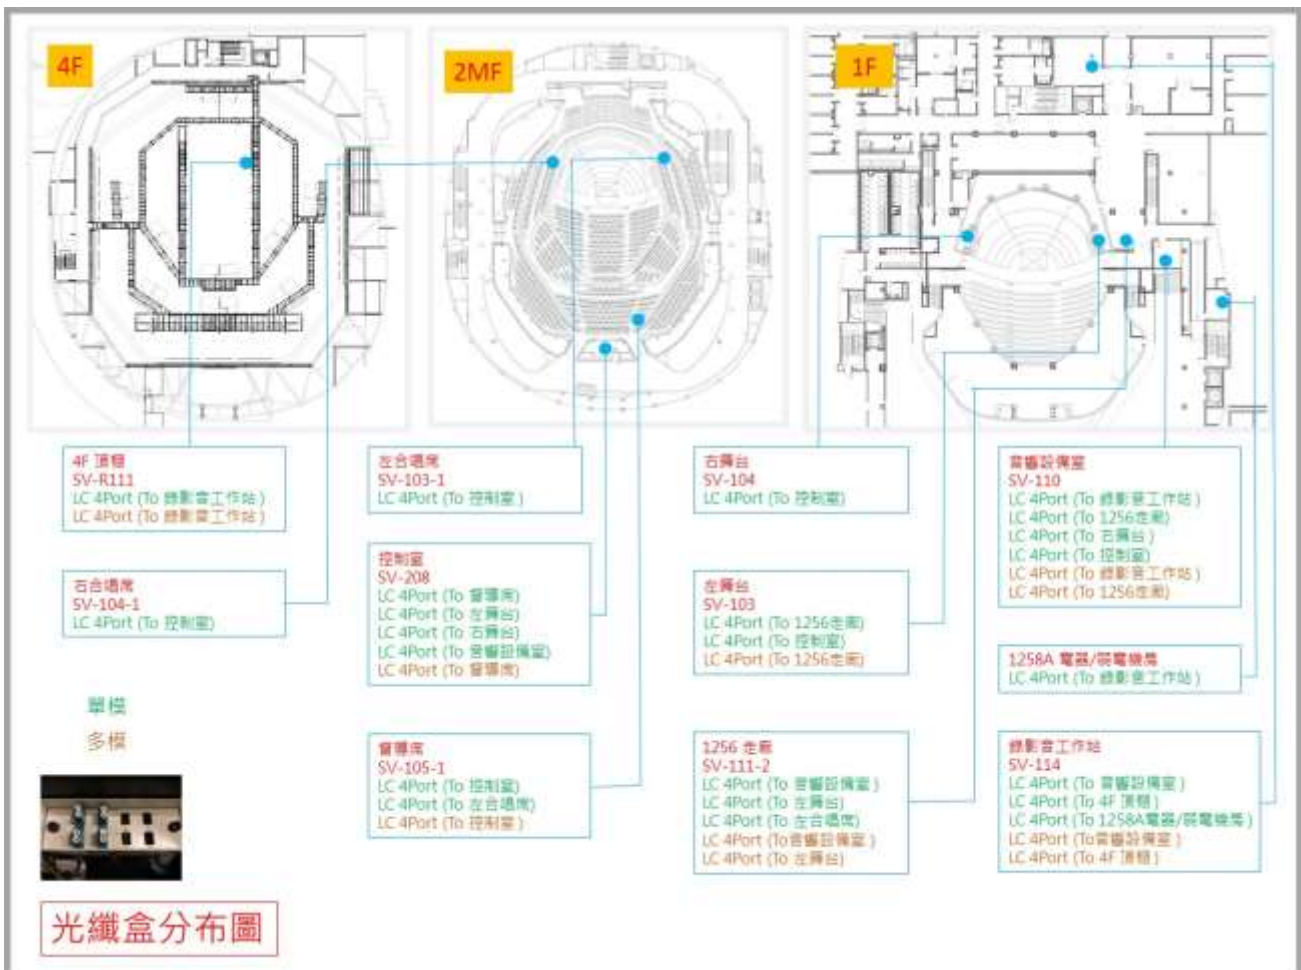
4F

2MF

1F

4F 頂棚
SV-R111
LC 4Port (To 錄影音工作站)
LC 4Port (To 錄影音工作站)

右台導席
SV-104-1
LC 4Port (To 控制室)

左台導席
SV-103-1
LC 4Port (To 控制室)

控制室
SV-208
LC 4Port (To 督導席)
LC 4Port (To 左舞台)
LC 4Port (To 右舞台)
LC 4Port (To 音響設備室)
LC 4Port (To 督導席)

督導席
SV-105-1
LC 4Port (To 控制室)
LC 4Port (To 左台導席)
LC 4Port (To 控制室)

右舞台
SV-104
LC 4Port (To 控制室)

左舞台
SV-103
LC 4Port (To 1256走廊)
LC 4Port (To 控制室)
LC 4Port (To 1256走廊)

1256 走廊
SV-111-2
LC 4Port (To 音響設備室)
LC 4Port (To 左舞台)
LC 4Port (To 左台導席)
LC 4Port (To音響設備室)
LC 4Port (To 左舞台)

音響設備室
SV-110
LC 4Port (To 錄影音工作站)
LC 4Port (To 1256走廊)
LC 4Port (To 右舞台)
LC 4Port (To 控制室)
LC 4Port (To 錄影音工作站)
LC 4Port (To 1256走廊)

1258A 電器/弱電機房
LC 4Port (To 錄影音工作站)

錄影音工作站
SV-114
LC 4Port (To 音響設備室)
LC 4Port (To 4F 頂棚)
LC 4Port (To 1258A電器/弱電機房)
LC 4Port (To音響設備室)
LC 4Port (To 4F 頂棚)

單模
多模

光纖盒分布圖